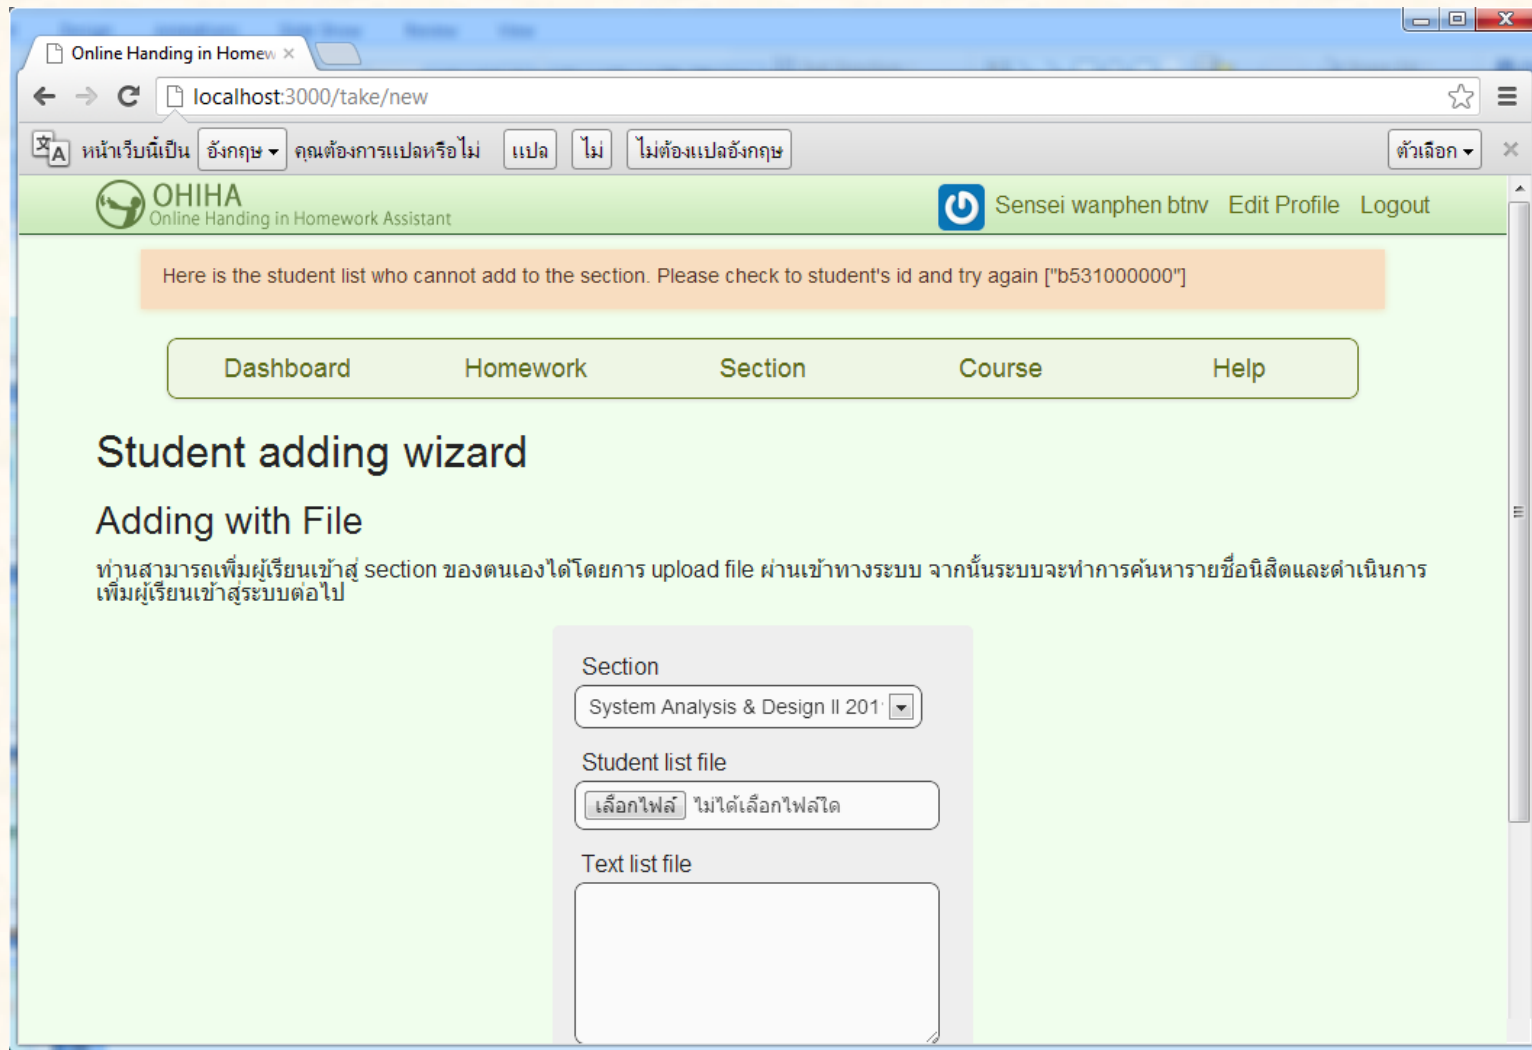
Online Handing in Homew ×

localhost:3000/take/new

หน้าเว็บนี้เป็น อังกฤษ คุณต้องการแปลหรือไม่ แปล ไม่ ไม่ต้องแปลอังกฤษ ตัวเลือก

OHIHA
Online Handing in Homework Assistant

Sensei wanphen btnv Edit Profile Logout

Here is the student list who cannot add to the section. Please check to student's id and try again ["b531000000"]

Dashboard Homework Section Course Help

Student adding wizard

Adding with File

ท่านสามารถเพิ่มผู้เรียนเข้าสู่ section ของตนเองได้โดยการ upload file ผ่านเข้าทางระบบ จากนั้นระบบจะทำการค้นหารายชื่อนิสิตและดำเนินการเพิ่มผู้เรียนเข้าสู่ระบบต่อไป

Section

System Analysis & Design II 201

Student list file

เลือกไฟล์ ไม่ได้เลือกไฟล์ใด

Text list file